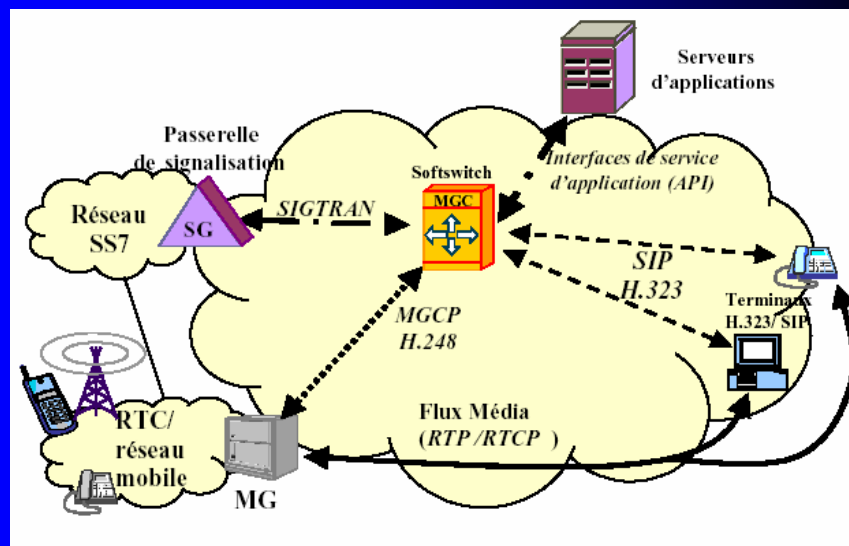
Serveurs d'applications

Passerelle de signalisation

Softswitch

Interfaces de service d'application (API)

Réseau SS7

SG

SIGTRAN

MGC

SIP
H.323

Terminaux H.323/ SIP

MGCP
H.248

RTC/ réseau mobile

Flux Média (RTP /RTCP )

MG